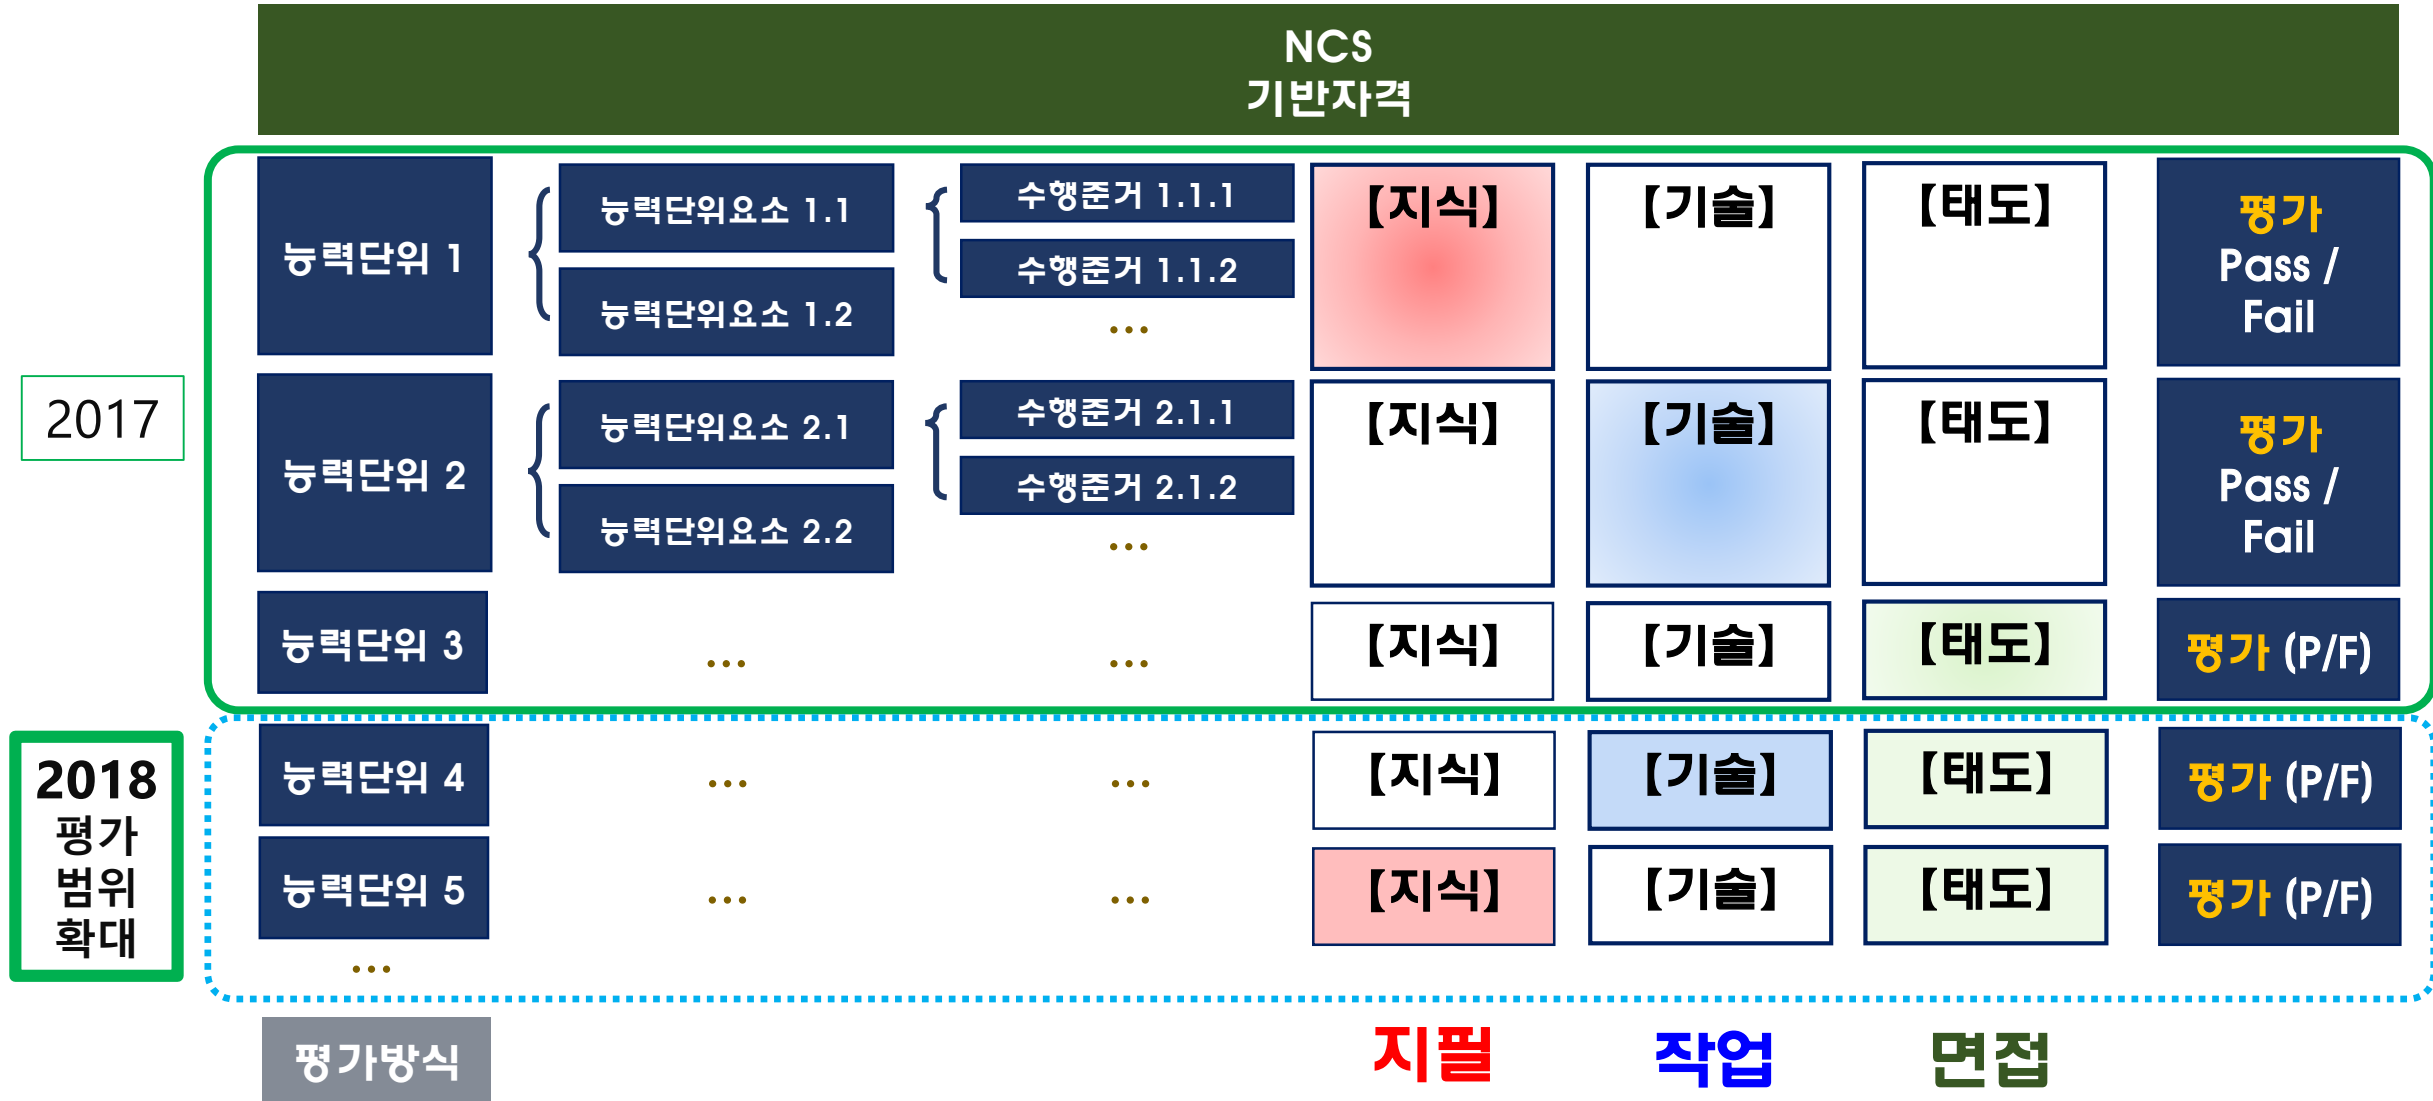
NCS
기반자격

2017

능력단위 1
능력단위요소 1.1
능력단위요소 1.2
수행준거 1.1.1
수행준거 1.1.2
...
【지식】
【기술】
【태도】
평가
Pass /
Fail

능력단위 2
능력단위요소 2.1
능력단위요소 2.2
수행준거 2.1.1
수행준거 2.1.2
...
【지식】
【기술】
【태도】
평가
Pass /
Fail

능력단위 3
...
...
【지식】
【기술】
【태도】
평가 (P/F)

2018
평가
범위
확대

능력단위 4
...
...
【지식】
【기술】
【태도】
평가 (P/F)

능력단위 5
...
...
【지식】
【기술】
【태도】
평가 (P/F)

...

평가방식
지필
작업
면접